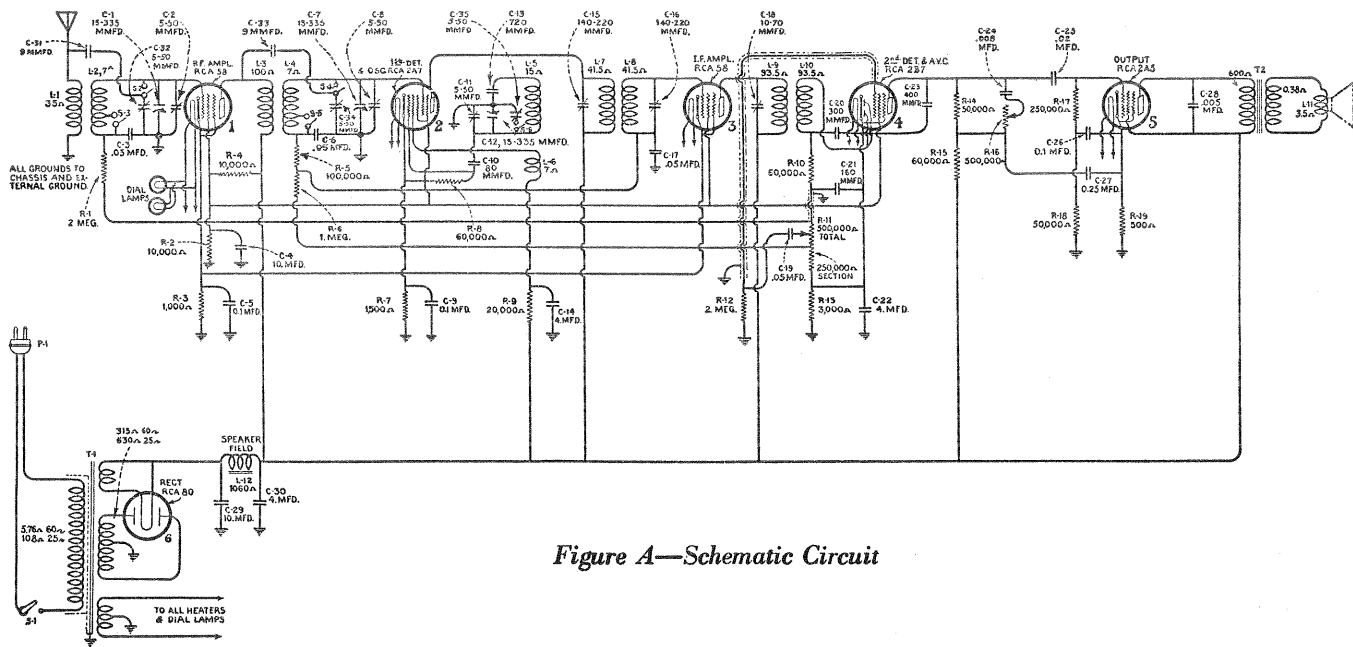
C-31
9 MMFD.

C-1
15-335
MMFD.

C-2
5-50
MMFD.

C-32
5-50
MMFD.

L-2, 7Ω

L-1
35Ω

R.F. AMPL.
RCA 58

1

C-3
.05 MFD.

C-33
9 MMFD.

L-3
100Ω

L-4
7Ω

C-7
15-335
MMFD.

C-8
5-50
MMFD.

C-34
5-50
MMFD.

C-6
.05 MFD.

1st DET.
& OSC. RCA 2A7

2

C-35
5-50
MMFD.

C-13
.720
MMFD.

C-41
5-50
MMFD.

L-5
15Ω

C-12, 15-335 MMFD.

C-10
80
MMFD.

L-6
7Ω

C-15
140-220
MMFD.

L-7
41.5Ω

L-8
41.5Ω

C-16
140-220
MMFD.

I.F. AMPL.
RCA 58

3

C-17
.05 MFD.

C-18
10-70
MMFD.

L-9
93.5Ω

L-10
93.5Ω

C-20
300
MMFD.

2nd DET. & A.V.C.
RCA 2B7

4

C-23
400
MMFD.

C-21
150
MMFD.

R-10
50,000Ω

R-11
500,000Ω
TOTAL

250,000Ω
SECTION

C-19
.05 MFD.

R-12
2. MEG.

R-13
3,000Ω

C-22
4. MFD.

C-24
.005
MFD.

C-25
.02
MFD.

OUTPUT
RCA 2A5

5

R-14
50,000Ω

R-15
60,000Ω

R-16
500,000Ω

R-17
250,000Ω

C-26
0.1 MFD.

C-27
0.25 MFD.

R-18
50,000Ω

R-19
500Ω

C-28
.005
MFD.

600Ω

T2

0.38Ω

L-11
3.5Ω

ALL GROUNDS TO
CHASSIS AND EXTERNAL GROUND

DIAL
LAMPS

R-1
2 MEG.

R-4
10,000Ω

R-5
100,000Ω

R-6
1. MEG.

R-8
60,000Ω

R-2
10,000Ω

C-4
10. MFD.

R-3
1,000Ω

C-5
0.1 MFD.

R-7
1500Ω

C-9
0.1 MFD.

R-9
20,000Ω

C-14
4. MFD.

P-1

T-1

315Ω 60~
630Ω 25~

5.76Ω 60~
108Ω 25~

RECT
RCA 80

6

SPEAKER
FIELD

L-12
1060Ω

C-29
10. MFD.

C-30
4. MFD.

S-1

TO ALL HEATERS
& DIAL LAMPS

Figure A—Schematic Circuit